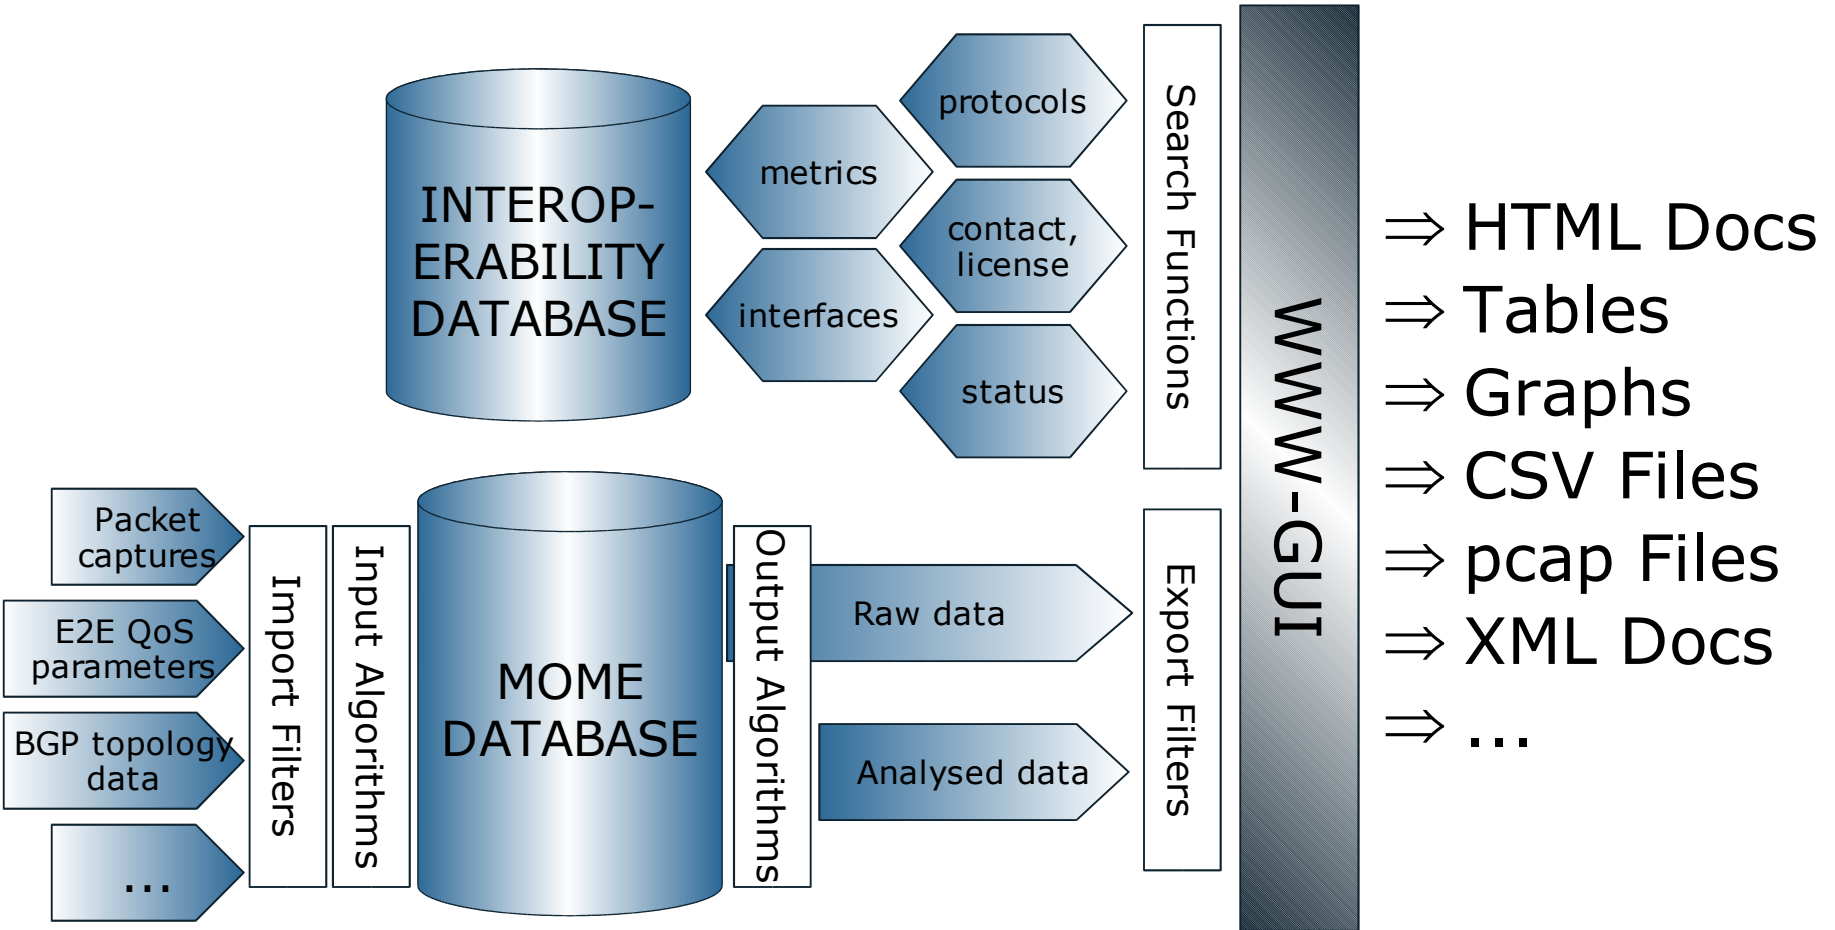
INTEROP-ERABILITY DATABASE

metrics

protocols

contact, license

interfaces

status

Search Functions

WWW-GUI

⇒ HTML Docs
⇒ Tables
⇒ Graphs
⇒ CSV Files
⇒ pcap Files
⇒ XML Docs
⇒ ...

Packet captures

E2E QoS parameters

BGP topology data

...

Import Filters

Input Algorithms

MOME DATABASE

Output Algorithms

Raw data

Analysed data

Export Filters